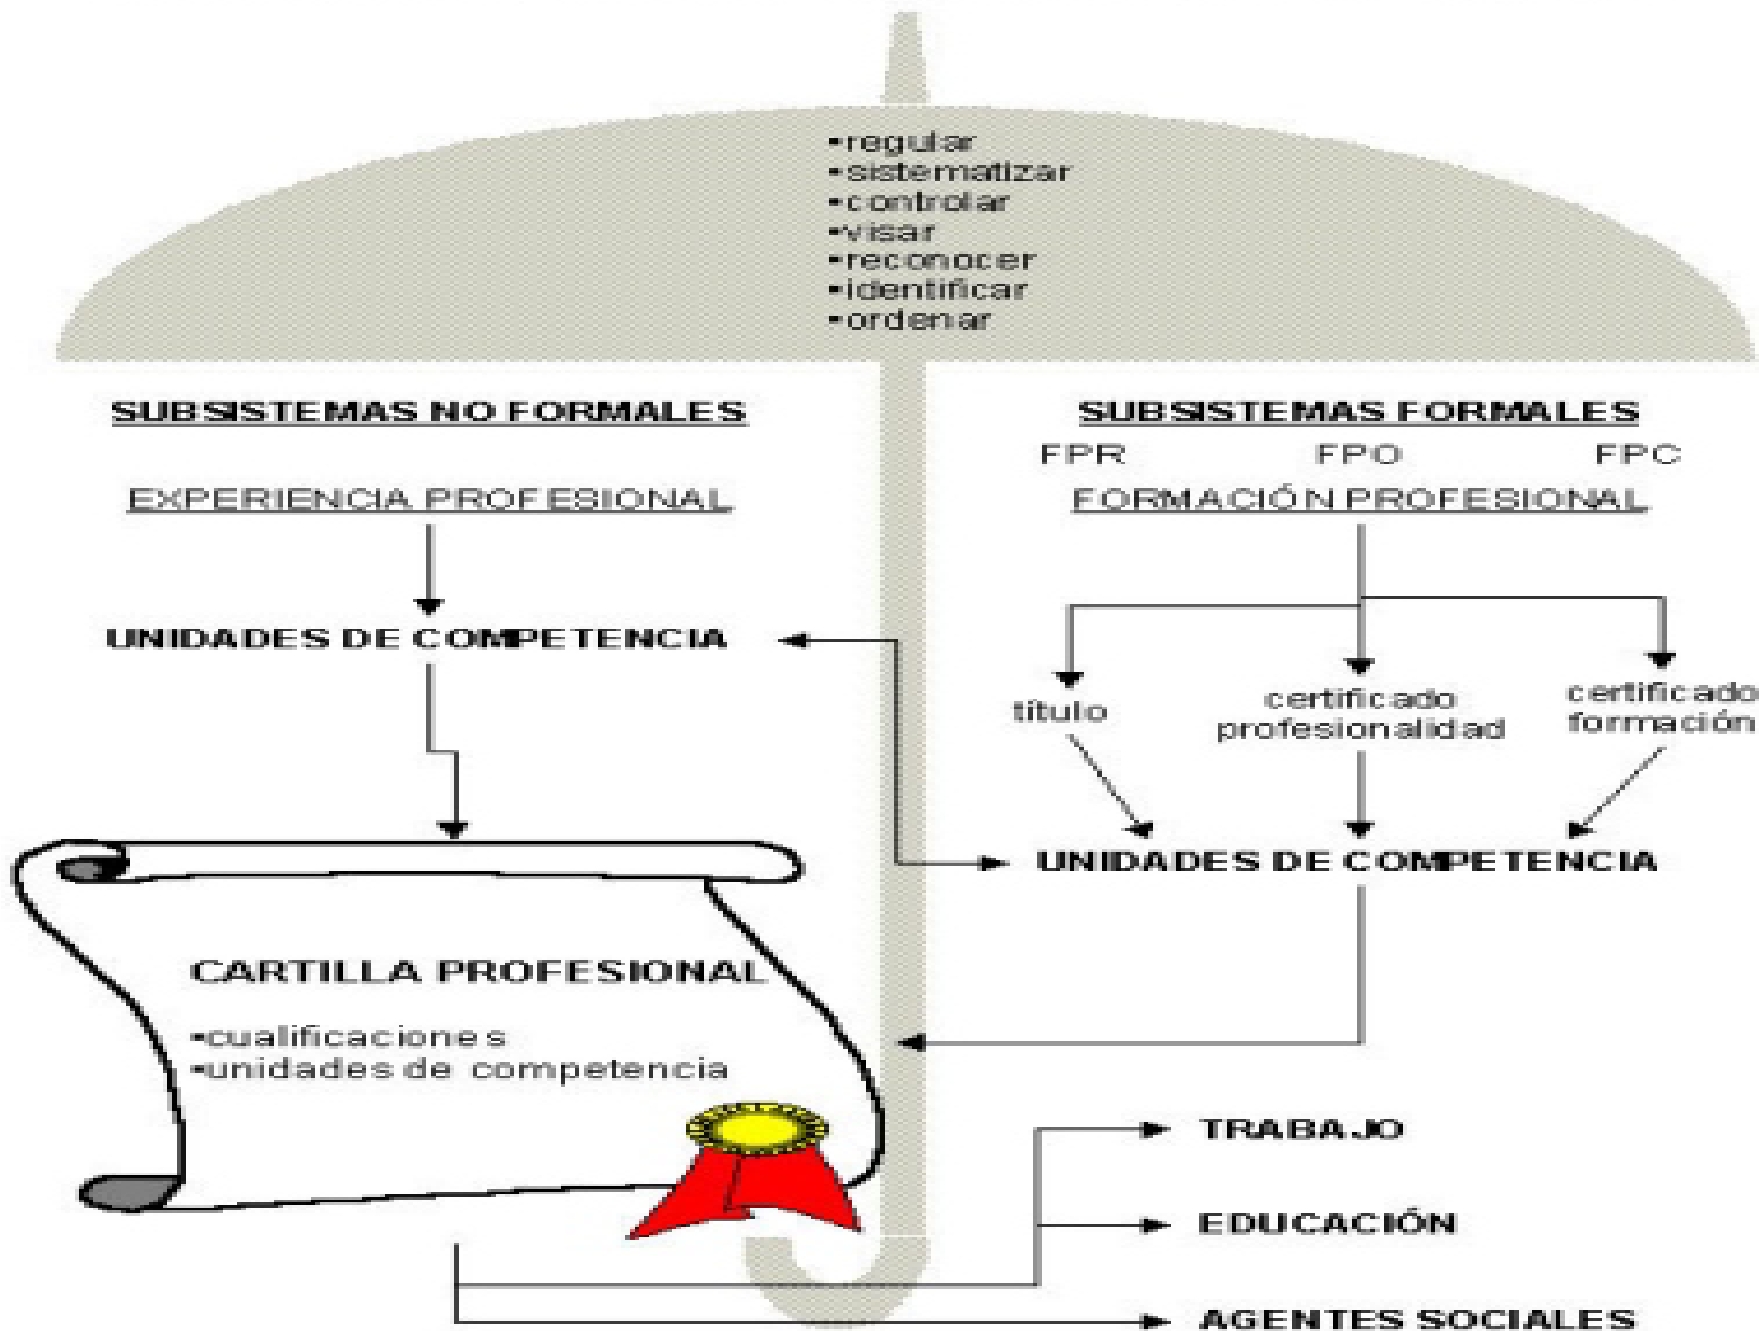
•regular
•sistematizar
•controlar
•visar
•reconocer
•identificar
•ordenar

SUBSISTEMAS NO FORMALES

EXPERIENCIA PROFESIONAL

UNIDADES DE COMPETENCIA

SUBSISTEMAS FORMALES

FPR FPO FPC

FORMACIÓN PROFESIONAL

título

certificado profesionalidad

certificado formación

UNIDADES DE COMPETENCIA

CARTILLA PROFESIONAL

•cualificaciones
•unidades de competencia

TRABAJO

EDUCACIÓN

AGENTES SOCIALES